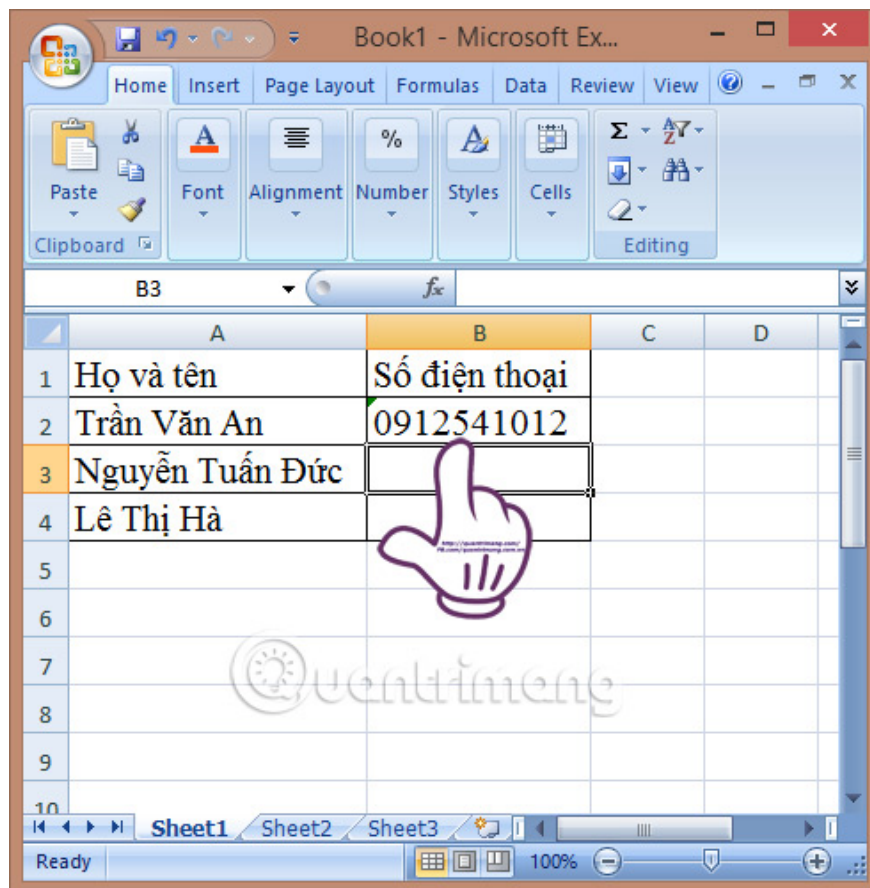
Book1 - Microsoft Ex...

Home | Insert | Page Layout | Formulas | Data | Review | View

Paste
Clipboard
Font
Alignment
Number
Styles
Cells
Editing

B3
$f_x$

| | A | B | C | D |
|---|---|---|---|---|
| 1 | Họ và tên | Số điện thoại | | |
| 2 | Trần Văn An | 0912541012 | | |
| 3 | Nguyễn Tuấn Đức | | | |
| 4 | Lê Thị Hà | | | |
| 5 | | | | |
| 6 | | | | |
| 7 | | | | |
| 8 | | | | |
| 9 | | | | |
| 10 | | | | |

Quantrimang

Sheet1 | Sheet2 | Sheet3

Ready
100%